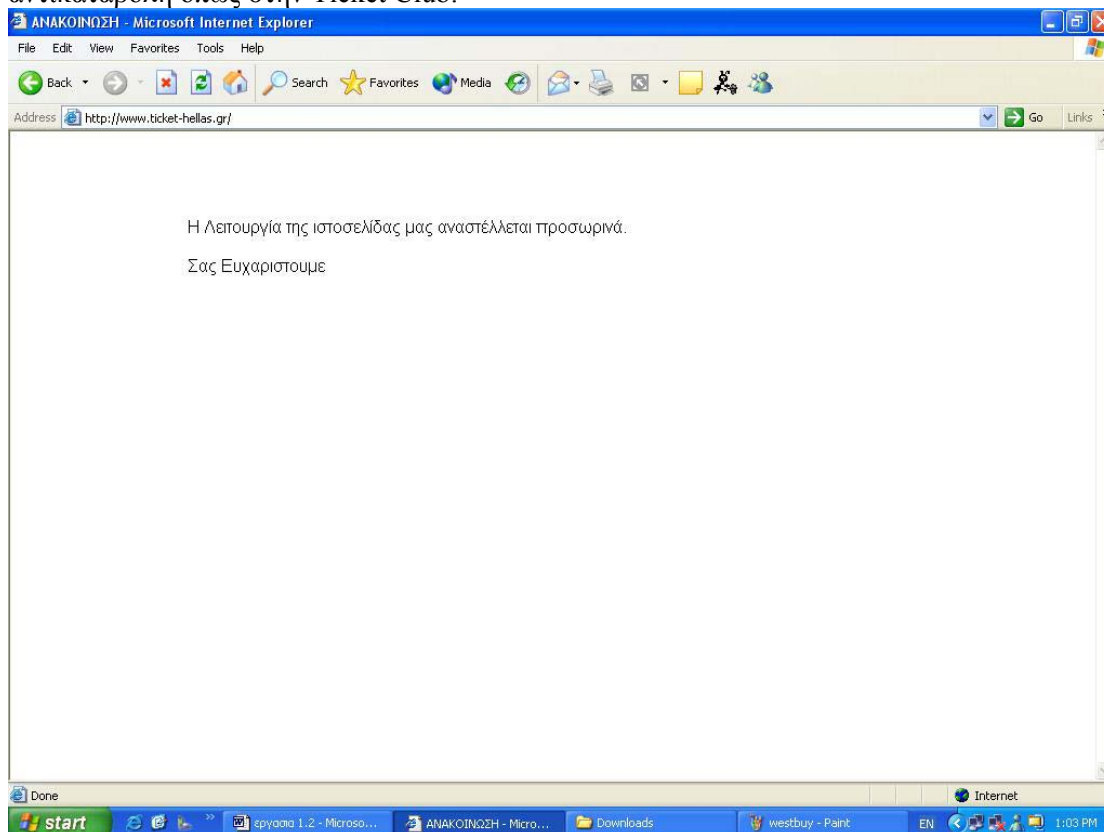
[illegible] Ticket Club.

ΑΝΑΚΟΙΝΩΣΗ - Microsoft Internet Explorer

File Edit View Favorites Tools Help

Back Search Favorites Media

Address http://www.ticket-hellas.gr/ Go Links

Η Λειτουργία της ιστοσελίδας μας αναστέλλεται προσωρινά.

Σας Ευχαριστουμε

Done Internet

start εργασια 1.2 - Microso... ΑΝΑΚΟΙΝΩΣΗ - Micro... Downloads westbuy - Paint EN 1:03 PM